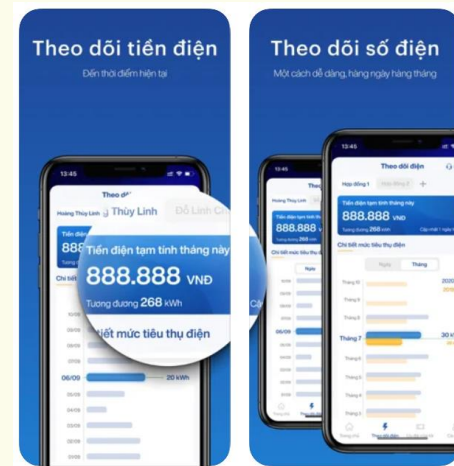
Theo dõi tiền điện

Đến thời điểm hiện tại

13:45

Theo

Hoàng Thùy Linh

Thùy Linh

Đỗ Linh Ch

Tiền điện tạm tính tháng này

888.888 VNĐ

Tương đương 268 kWh

Chi tiết mức tiêu thụ điện

06/09

20 kWh

Theo dõi số điện

Một cách dễ dàng, hàng ngày hàng tháng

13:45

Theo dõi điện

Hợp đồng 1

Hợp đồng 2

+

Tiền điện tạm tính tháng này

888.888 VNĐ

Chi tiết mức tiêu thụ điện

Ngày

Tháng

Tháng 7

30 kW